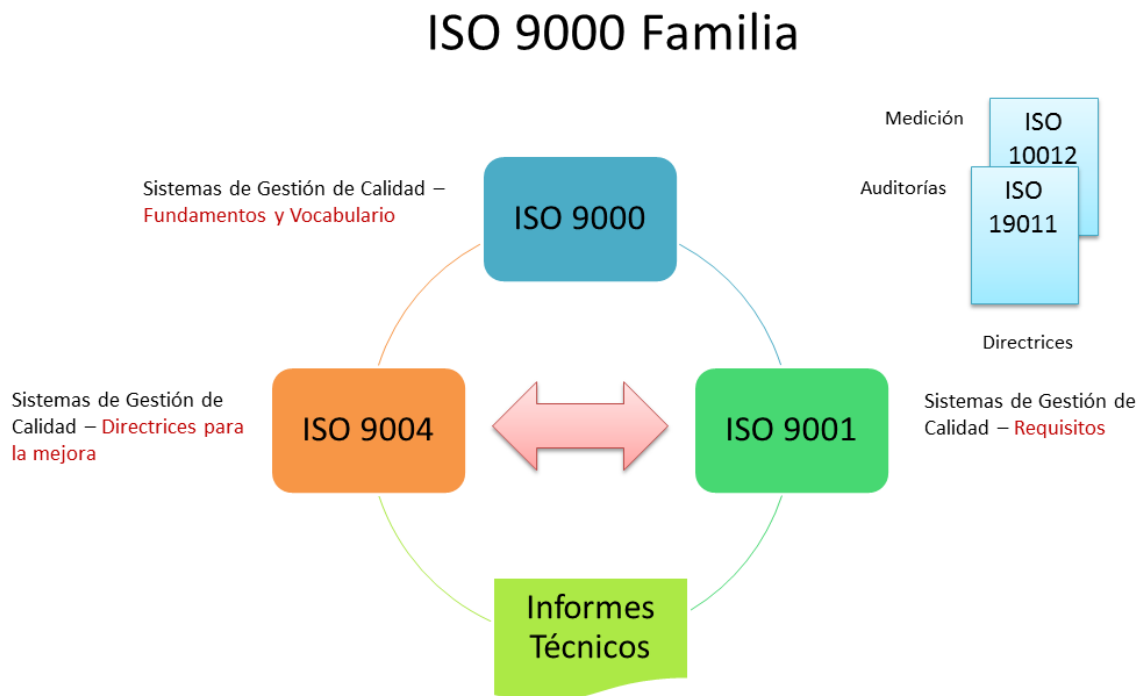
ISO 9000 Familia

Sistemas de Gestión de Calidad – Fundamentos y Vocabulario

ISO 9000

Medición

ISO 10012

Auditorías

ISO 19011

Directrices

Sistemas de Gestión de Calidad – Directrices para la mejora

ISO 9004

ISO 9001

Sistemas de Gestión de Calidad – Requisitos

Informes Técnicos